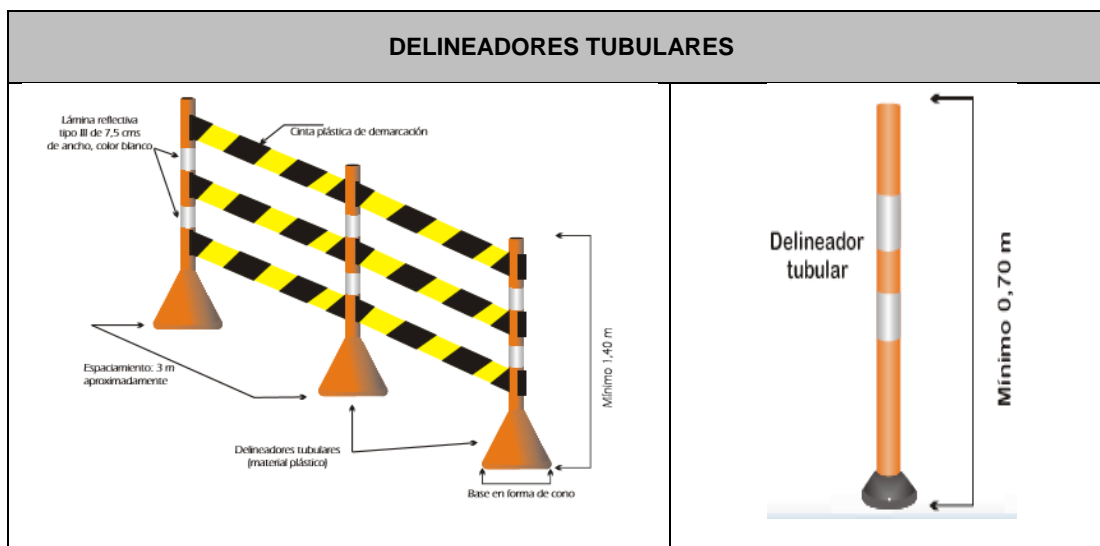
| DELINEADORES TUBULARES | |
|---|---|
| Lámina reflectiva tipo III de 7,5 cms de ancho, color blanco<br>Cinta plástica de demarcación<br>Espaciamiento: 3 m aproximadamente<br>Mínimo 1,40 m<br>Delineadores tubulares (material plástico)<br>Base en forma de cono | Delineador tubular<br>Mínimo 0,70 m |